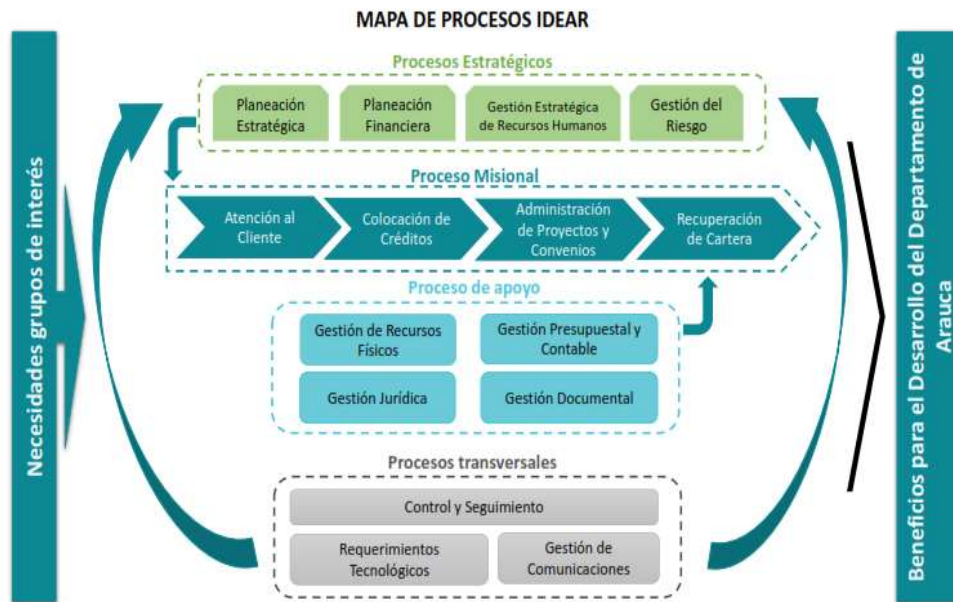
MAPA DE PROCESOS IDEAR

Necesidades grupos de interés

Procesos Estratégicos

Planeación Estratégica

Planeación Financiera

Gestión Estratégica de Recursos Humanos

Gestión del Riesgo

Proceso Misional

Atención al Cliente

Colocación de Créditos

Administración de Proyectos y Convenios

Recuperación de Cartera

Proceso de apoyo

Gestión de Recursos Físicos

Gestión Presupuestal y Contable

Gestión Jurídica

Gestión Documental

Procesos transversales

Control y Seguimiento

Requerimientos Tecnológicos

Gestión de Comunicaciones

Beneficios para el Desarrollo del Departamento de Arauca